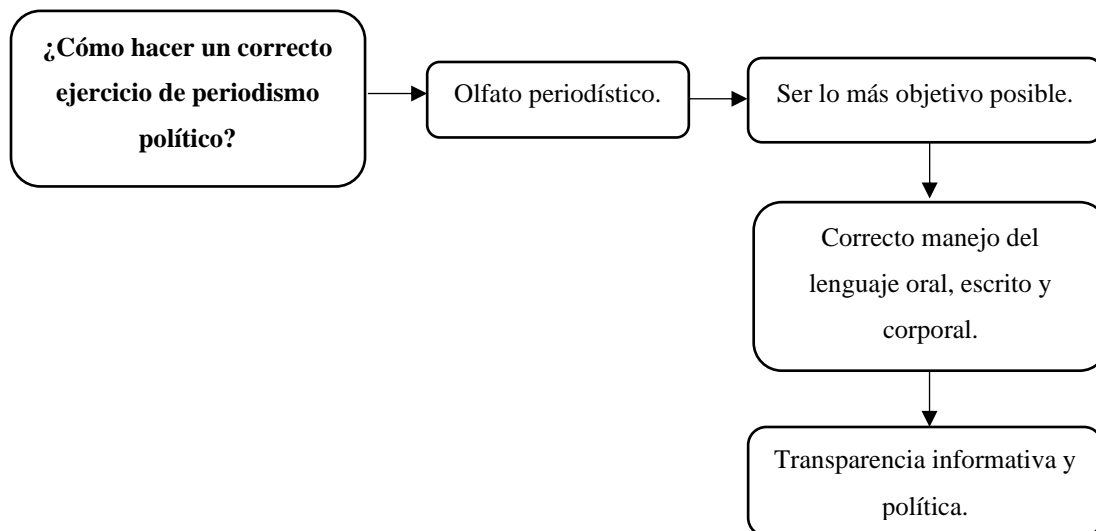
**¿Cómo hacer un correcto ejercicio de periodismo político?**

Olfato periodístico.

Ser lo más objetivo posible.

Correcto manejo del lenguaje oral, escrito y corporal.

Transparencia informativa y política.